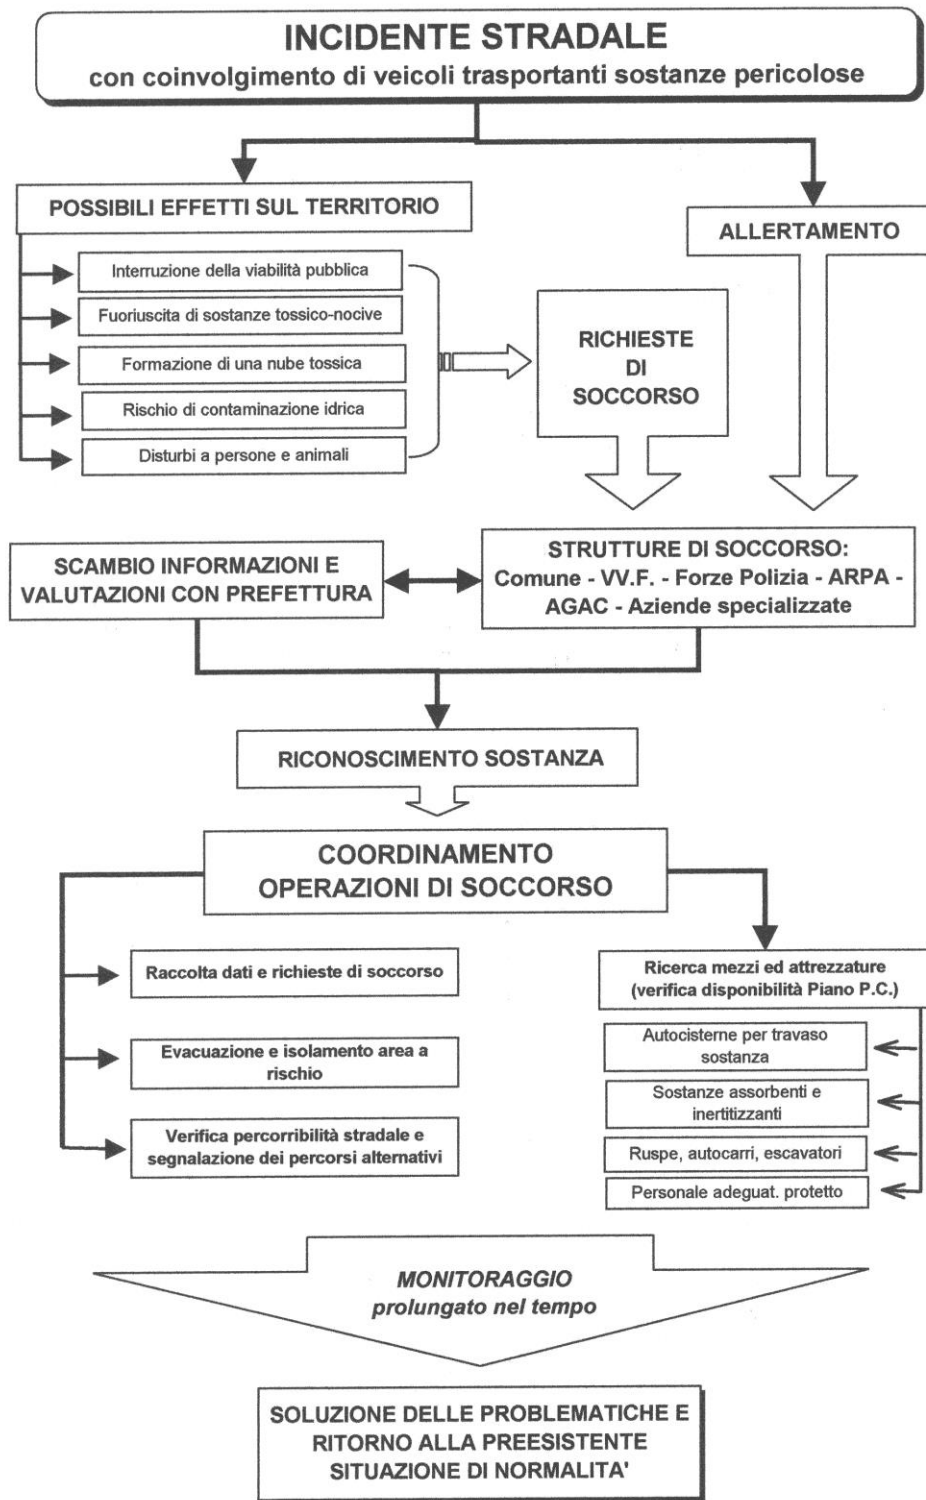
INCIDENTE STRADALE
con coinvolgimento di veicoli trasportanti sostanze pericolose

POSSIBILI EFFETTI SUL TERRITORIO

ALLERTAMENTO

Interruzione della viabilità pubblica

Fuoriuscita di sostanze tossico-nocive

Formazione di una nube tossica

Rischio di contaminazione idrica

Disturbi a persone e animali

RICHIESTE DI SOCCORSO

SCAMBIO INFORMAZIONI E VALUTAZIONI CON PREFETTURA

STRUTTURE DI SOCCORSO: Comune - VV.F. - Forze Polizia - ARPA - AGAC - Aziende specializzate

RICONOSCIMENTO SOSTANZA

COORDINAMENTO OPERAZIONI DI SOCCORSO

Raccolta dati e richieste di soccorso

Evacuazione e isolamento area a rischio

Verifica percorribilità stradale e segnalazione dei percorsi alternativi

Ricerca mezzi ed attrezzature (verifica disponibilità Piano P.C.)

Autocisterne per travaso sostanza

Sostanze assorbenti e inertitizzanti

Ruspe, autocarri, escavatori

Personale adeguat. protetto

MONITORAGGIO prolungato nel tempo

SOLUZIONE DELLE PROBLEMATICHE E RITORNO ALLA PREESISTENTE SITUAZIONE DI NORMALITA'